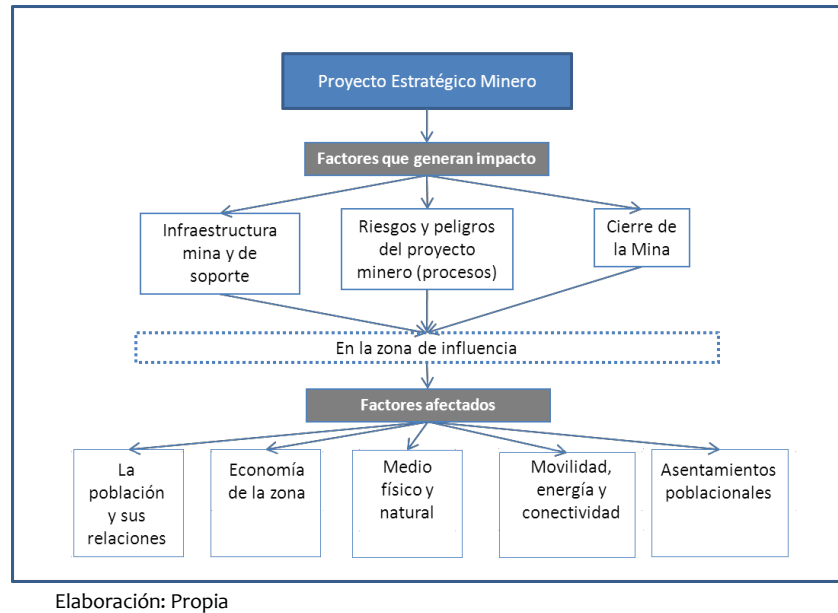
Proyecto Estratégico Minero

Factores que generan impacto

Infraestructura mina y de soporte

Riesgos y peligros del proyecto minero (procesos)

Cierre de la Mina

En la zona de influencia

Factores afectados

La población y sus relaciones

Economía de la zona

Medio físico y natural

Movilidad, energía y conectividad

Asentamientos poblacionales

Elaboración: Propia